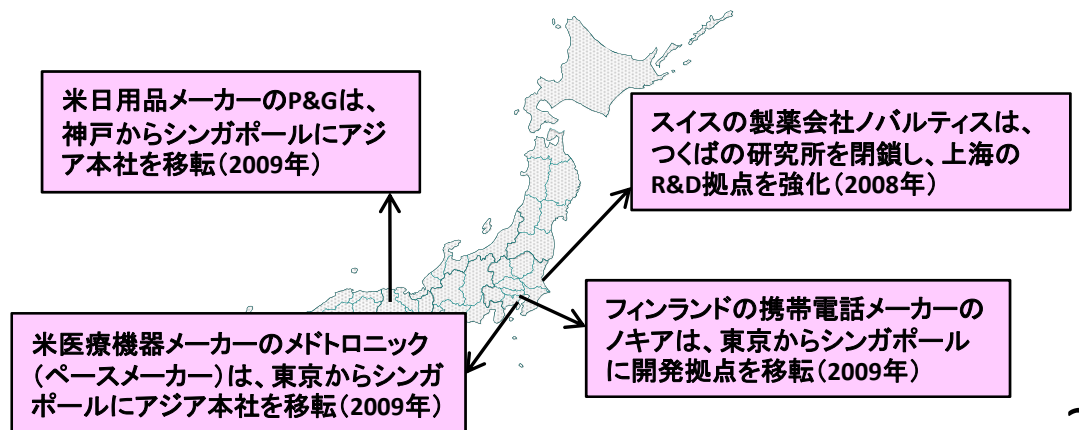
米日用品メーカーのP&Gは、神戸からシンガポールにアジア本社を移転（2009年）

スイスの製薬会社ノバルティスは、つくばの研究所を閉鎖し、上海のR&D拠点を強化（2008年）

米医療機器メーカーのメドトロニック（ペースメーカー）は、東京からシンガポールにアジア本社を移転（2009年）

フィンランドの携帯電話メーカーのノキアは、東京からシンガポールに開発拠点を移転（2009年）